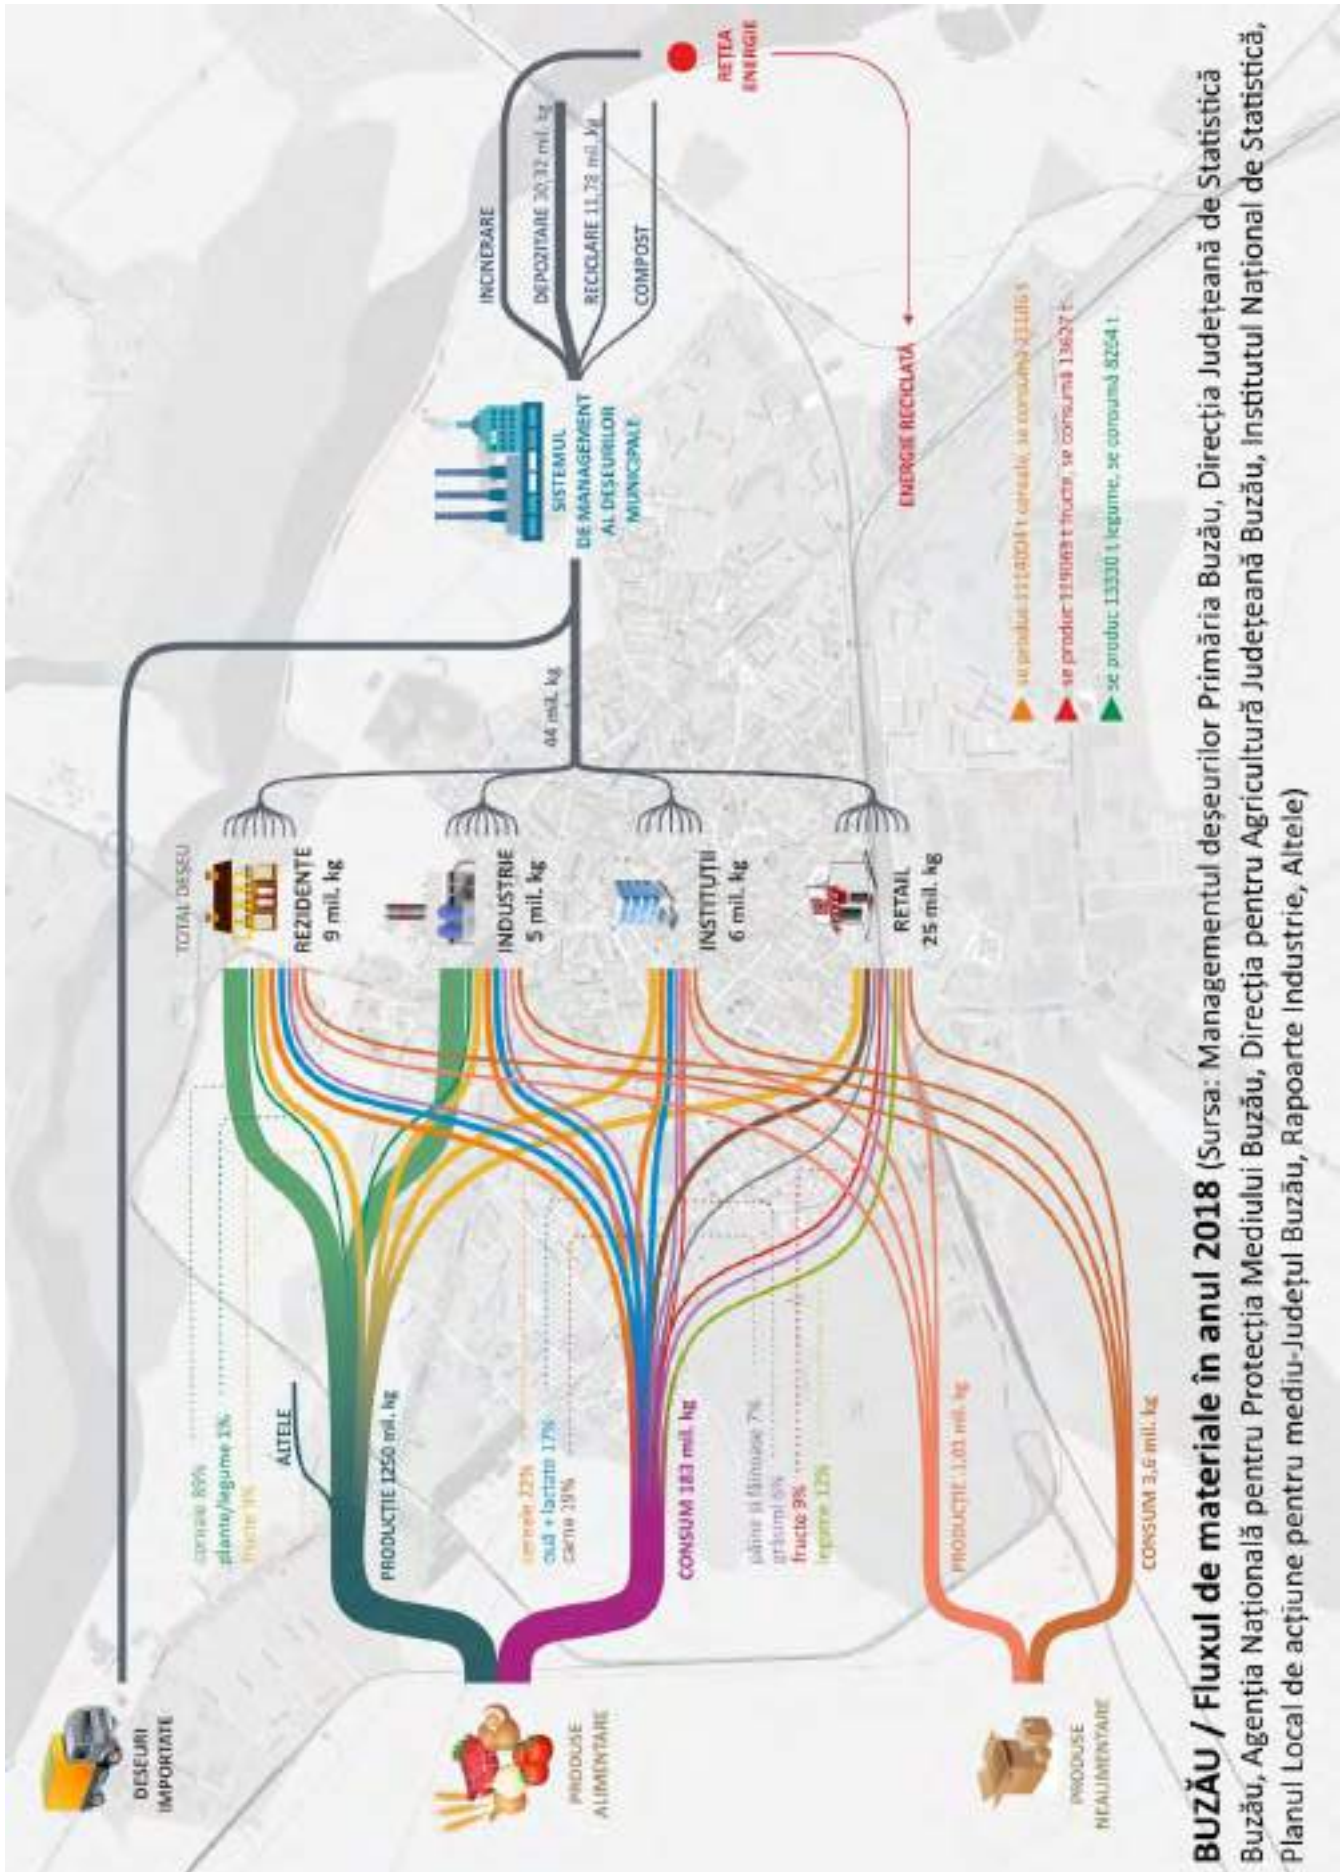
DEȘEURI IMPORTATE

PRODUSE ALIMENTARE

PRODUSE NEALIMENTARE

cereale 80%
plante/legume 1%
fructe 9%

ALTELE

PRODUCȚIE 1250 mil. kg

cereale 22%
ouă + lactate 17%
carne 39%

CONSUM 183 mil. kg

pâine și făinoase 7%
grăsimi 6%
fructe 9%
legume 13%

PRODUCȚIE 1,01 mil. kg

CONSUM 3,6 mil. kg

TOTAL DEȘEU

REZIDENȚE
9 mil. kg

INDUSTRIE
5 mil. kg

INSTITUȚII
6 mil. kg

RETAIL
25 mil. kg

44 mil. kg

SISTEMUL DE MANAGEMENT AL DEȘEURILOR MUNICIPALE

INCINERARE

DEPOZITARE 30,32 mil. kg

RECICLARE 11,78 mil. kg

COMPOST

REȚEA ENERGIE

ENERGIE RECICLATĂ

se produc 1114004 t cereale, se consumă 23106 t
se produc 119069 t fructe, se consumă 13627 t
se produc 13330 t legume, se consumă 8254 t

BUZĂU / Fluxul de materiale în anul 2018 (Sursa: Managementul deșeurilor Primăria Buzău, Direcția Județeană de Statistică Buzău, Agenția Națională pentru Protecția Mediului Buzău, Direcția pentru Agricultură Județeană Buzău, Institutul Național de Statistică, Planul Local de acțiune pentru mediu-Județul Buzău, Rapoarte Industrie, Altele)